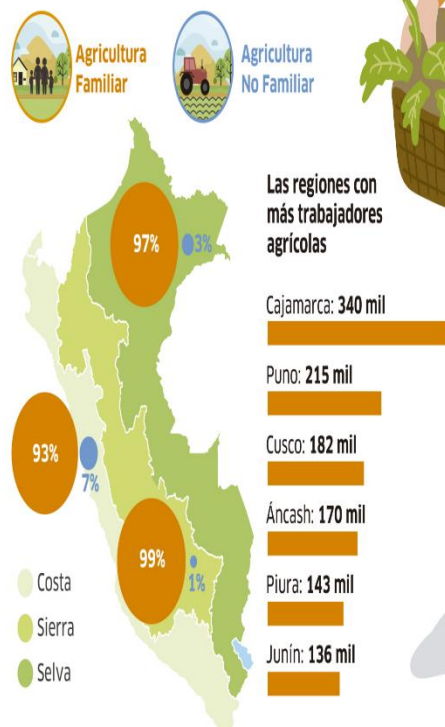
Agricultura Familiar

Agricultura No Familiar

97%

3%

93%

7%

99%

1%

Costa

Sierra

Selva

Las regiones con más trabajadores agrícolas

Cajamarca: 340 mil

Puno: 215 mil

Cusco: 182 mil

Áncash: 170 mil

Piura: 143 mil

Junín: 136 mil